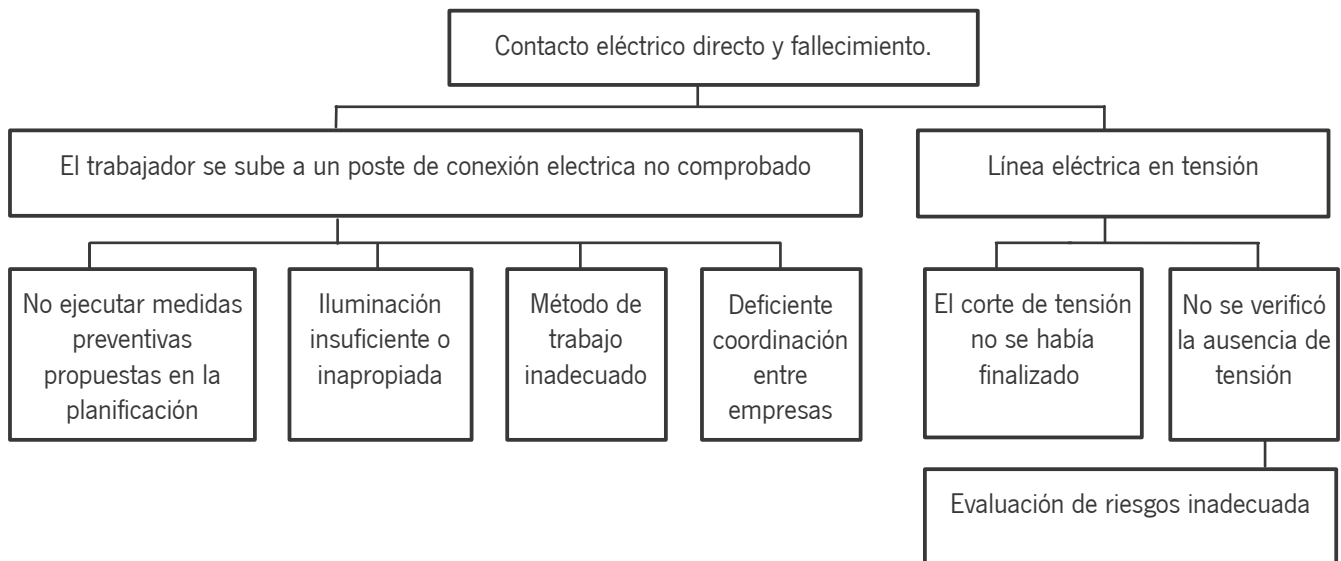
Contacto eléctrico directo y fallecimiento.

El trabajador se sube a un poste de conexión electrica no comprobado

Línea eléctrica en tensión

No ejecutar medidas preventivas propuestas en la planificación

Iluminación insuficiente o inapropiada

Método de trabajo inadecuado

Deficiente coordinación entre empresas

El corte de tensión no se había finalizado

No se verificó la ausencia de tensión

Evaluación de riesgos inadecuada